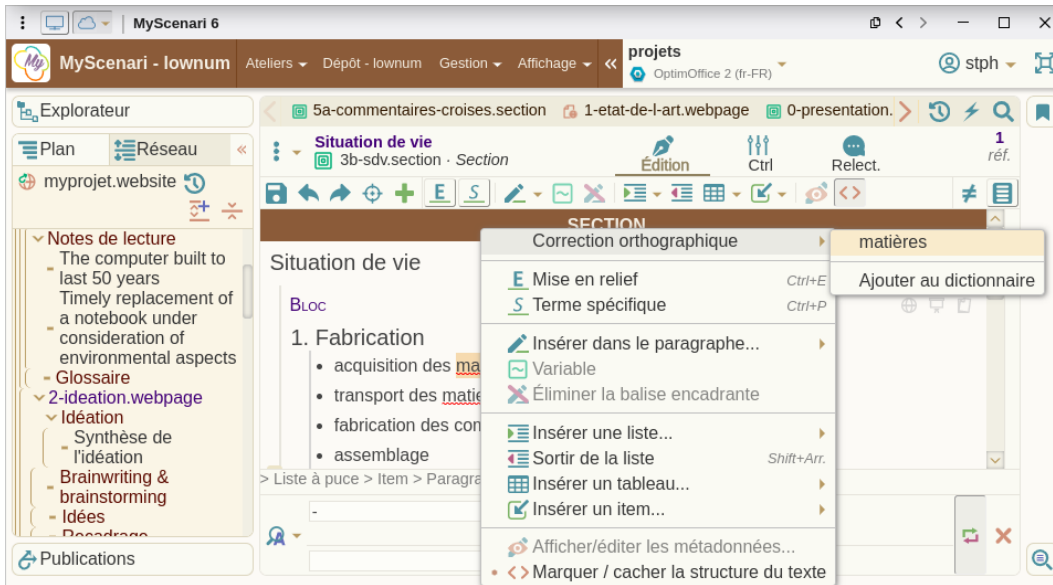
MyScenari 6

MyScenari - lownum Ateliers Dépôt - lownum Gestion Affichage projets OptimOffice 2 (fr-FR) stph

Explorateur

Plan Réseau

myprojet.website

Notes de lecture
The computer built to last 50 years
Timely replacement of a notebook under consideration of environmental aspects
Glossaire
2-ideation.webpage
Idéation
Synthèse de l'idéation
Brainwriting & brainstorming
Idées
Recadrage

Publications

5a-commentaires-croises.section 1-etat-de-l-art.webpage 0-presentation.

Situation de vie
3b-sdv.section · Section

Édition Ctrl Relect.

1 réf.

SECTION

Situation de vie

Bloc

1. Fabrication
• acquisition des ma
• transport des matie
• fabrication des con
• assemblage

> Liste à puce > Item > Paragra

Correction orthographique
matières
Ajouter au dictionnaire
Mise en relief Ctrl+E
Terme spécifique Ctrl+P
Insérer dans le paragraphe...
Variable
Éliminer la balise encadrante
Insérer une liste...
Sortir de la liste Shift+Arr.
Insérer un tableau...
Insérer un item...
Afficher/éditer les métadonnées...
Marquer / cacher la structure du texte